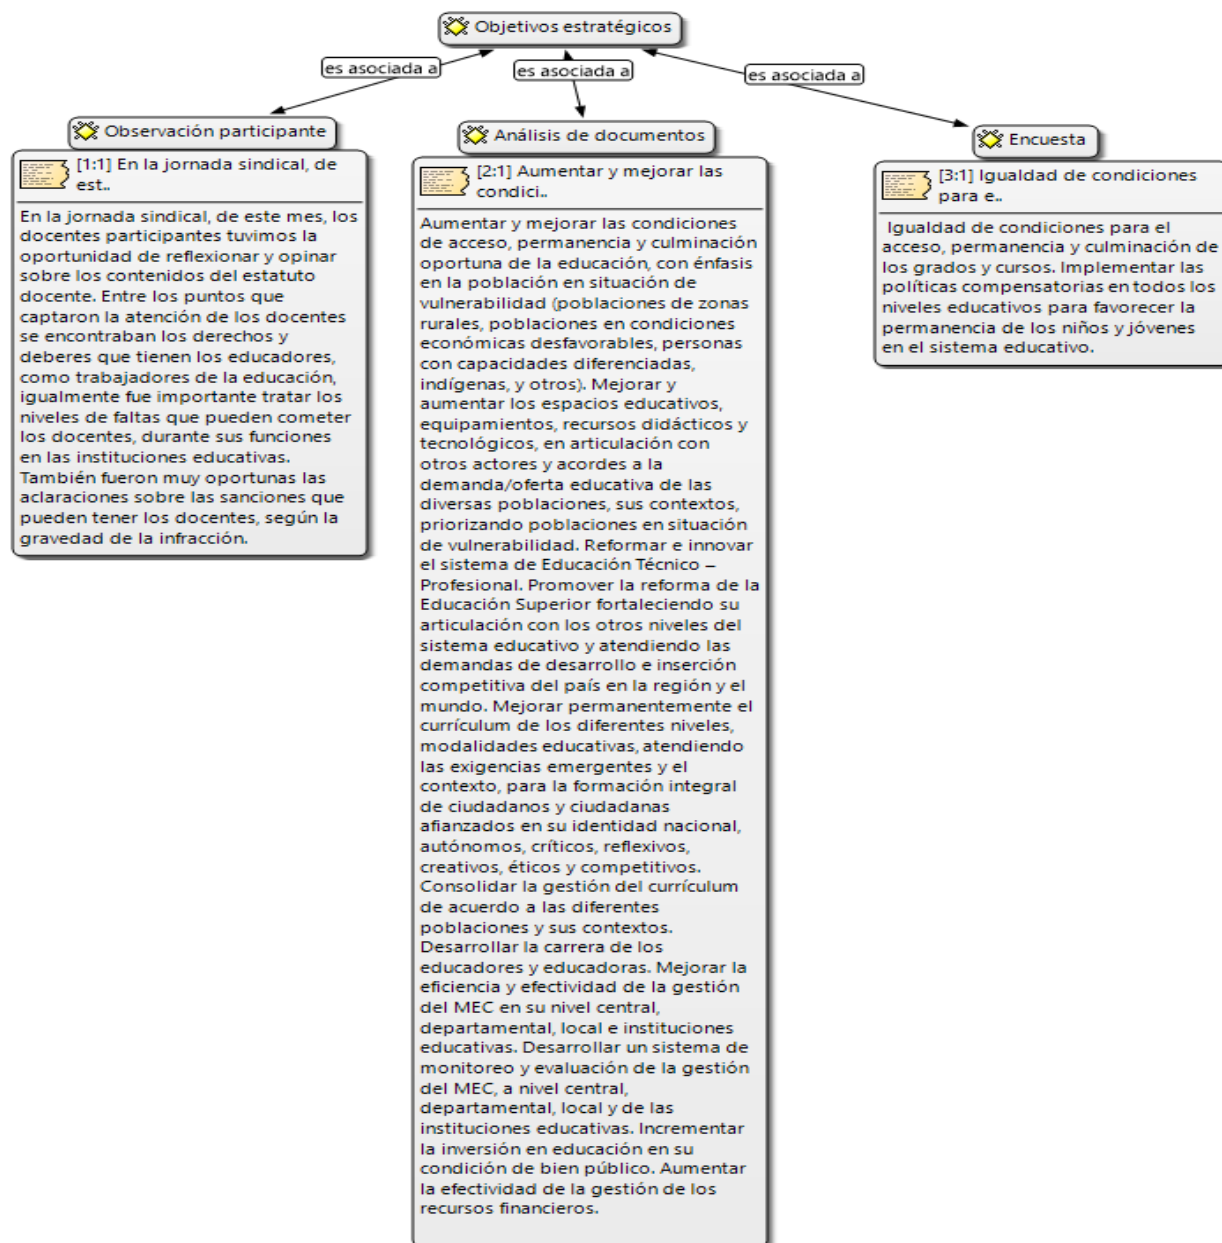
Objetivos estratégicos

es asociada a

es asociada a

es asociada a

Observación participante

[1:1] En la jornada sindical, de est..

En la jornada sindical, de este mes, los docentes participantes tuvimos la oportunidad de reflexionar y opinar sobre los contenidos del estatuto docente. Entre los puntos que captaron la atención de los docentes se encontraban los derechos y deberes que tienen los educadores, como trabajadores de la educación, igualmente fue importante tratar los niveles de faltas que pueden cometer los docentes, durante sus funciones en las instituciones educativas. También fueron muy oportunas las aclaraciones sobre las sanciones que pueden tener los docentes, según la gravedad de la infracción.

Análisis de documentos

[2:1] Aumentar y mejorar las condici..

Aumentar y mejorar las condiciones de acceso, permanencia y culminación oportuna de la educación, con énfasis en la población en situación de vulnerabilidad (poblaciones de zonas rurales, poblaciones en condiciones económicas desfavorables, personas con capacidades diferenciadas, indígenas, y otros). Mejorar y aumentar los espacios educativos, equipamientos, recursos didácticos y tecnológicos, en articulación con otros actores y acordes a la demanda/oferta educativa de las diversas poblaciones, sus contextos, priorizando poblaciones en situación de vulnerabilidad. Reformar e innovar el sistema de Educación Técnico – Profesional. Promover la reforma de la Educación Superior fortaleciendo su articulación con los otros niveles del sistema educativo y atendiendo las demandas de desarrollo e inserción competitiva del país en la región y el mundo. Mejorar permanentemente el currículum de los diferentes niveles, modalidades educativas, atendiendo las exigencias emergentes y el contexto, para la formación integral de ciudadanos y ciudadanas afianzados en su identidad nacional, autónomos, críticos, reflexivos, creativos, éticos y competitivos. Consolidar la gestión del currículum de acuerdo a las diferentes poblaciones y sus contextos. Desarrollar la carrera de los educadores y educadoras. Mejorar la eficiencia y efectividad de la gestión del MEC en su nivel central, departamental, local e instituciones educativas. Desarrollar un sistema de monitoreo y evaluación de la gestión del MEC, a nivel central, departamental, local y de las instituciones educativas. Incrementar la inversión en educación en su condición de bien público. Aumentar la efectividad de la gestión de los recursos financieros.

Encuesta

[3:1] Igualdad de condiciones para e..

Igualdad de condiciones para el acceso, permanencia y culminación de los grados y cursos. Implementar las políticas compensatorias en todos los niveles educativos para favorecer la permanencia de los niños y jóvenes en el sistema educativo.